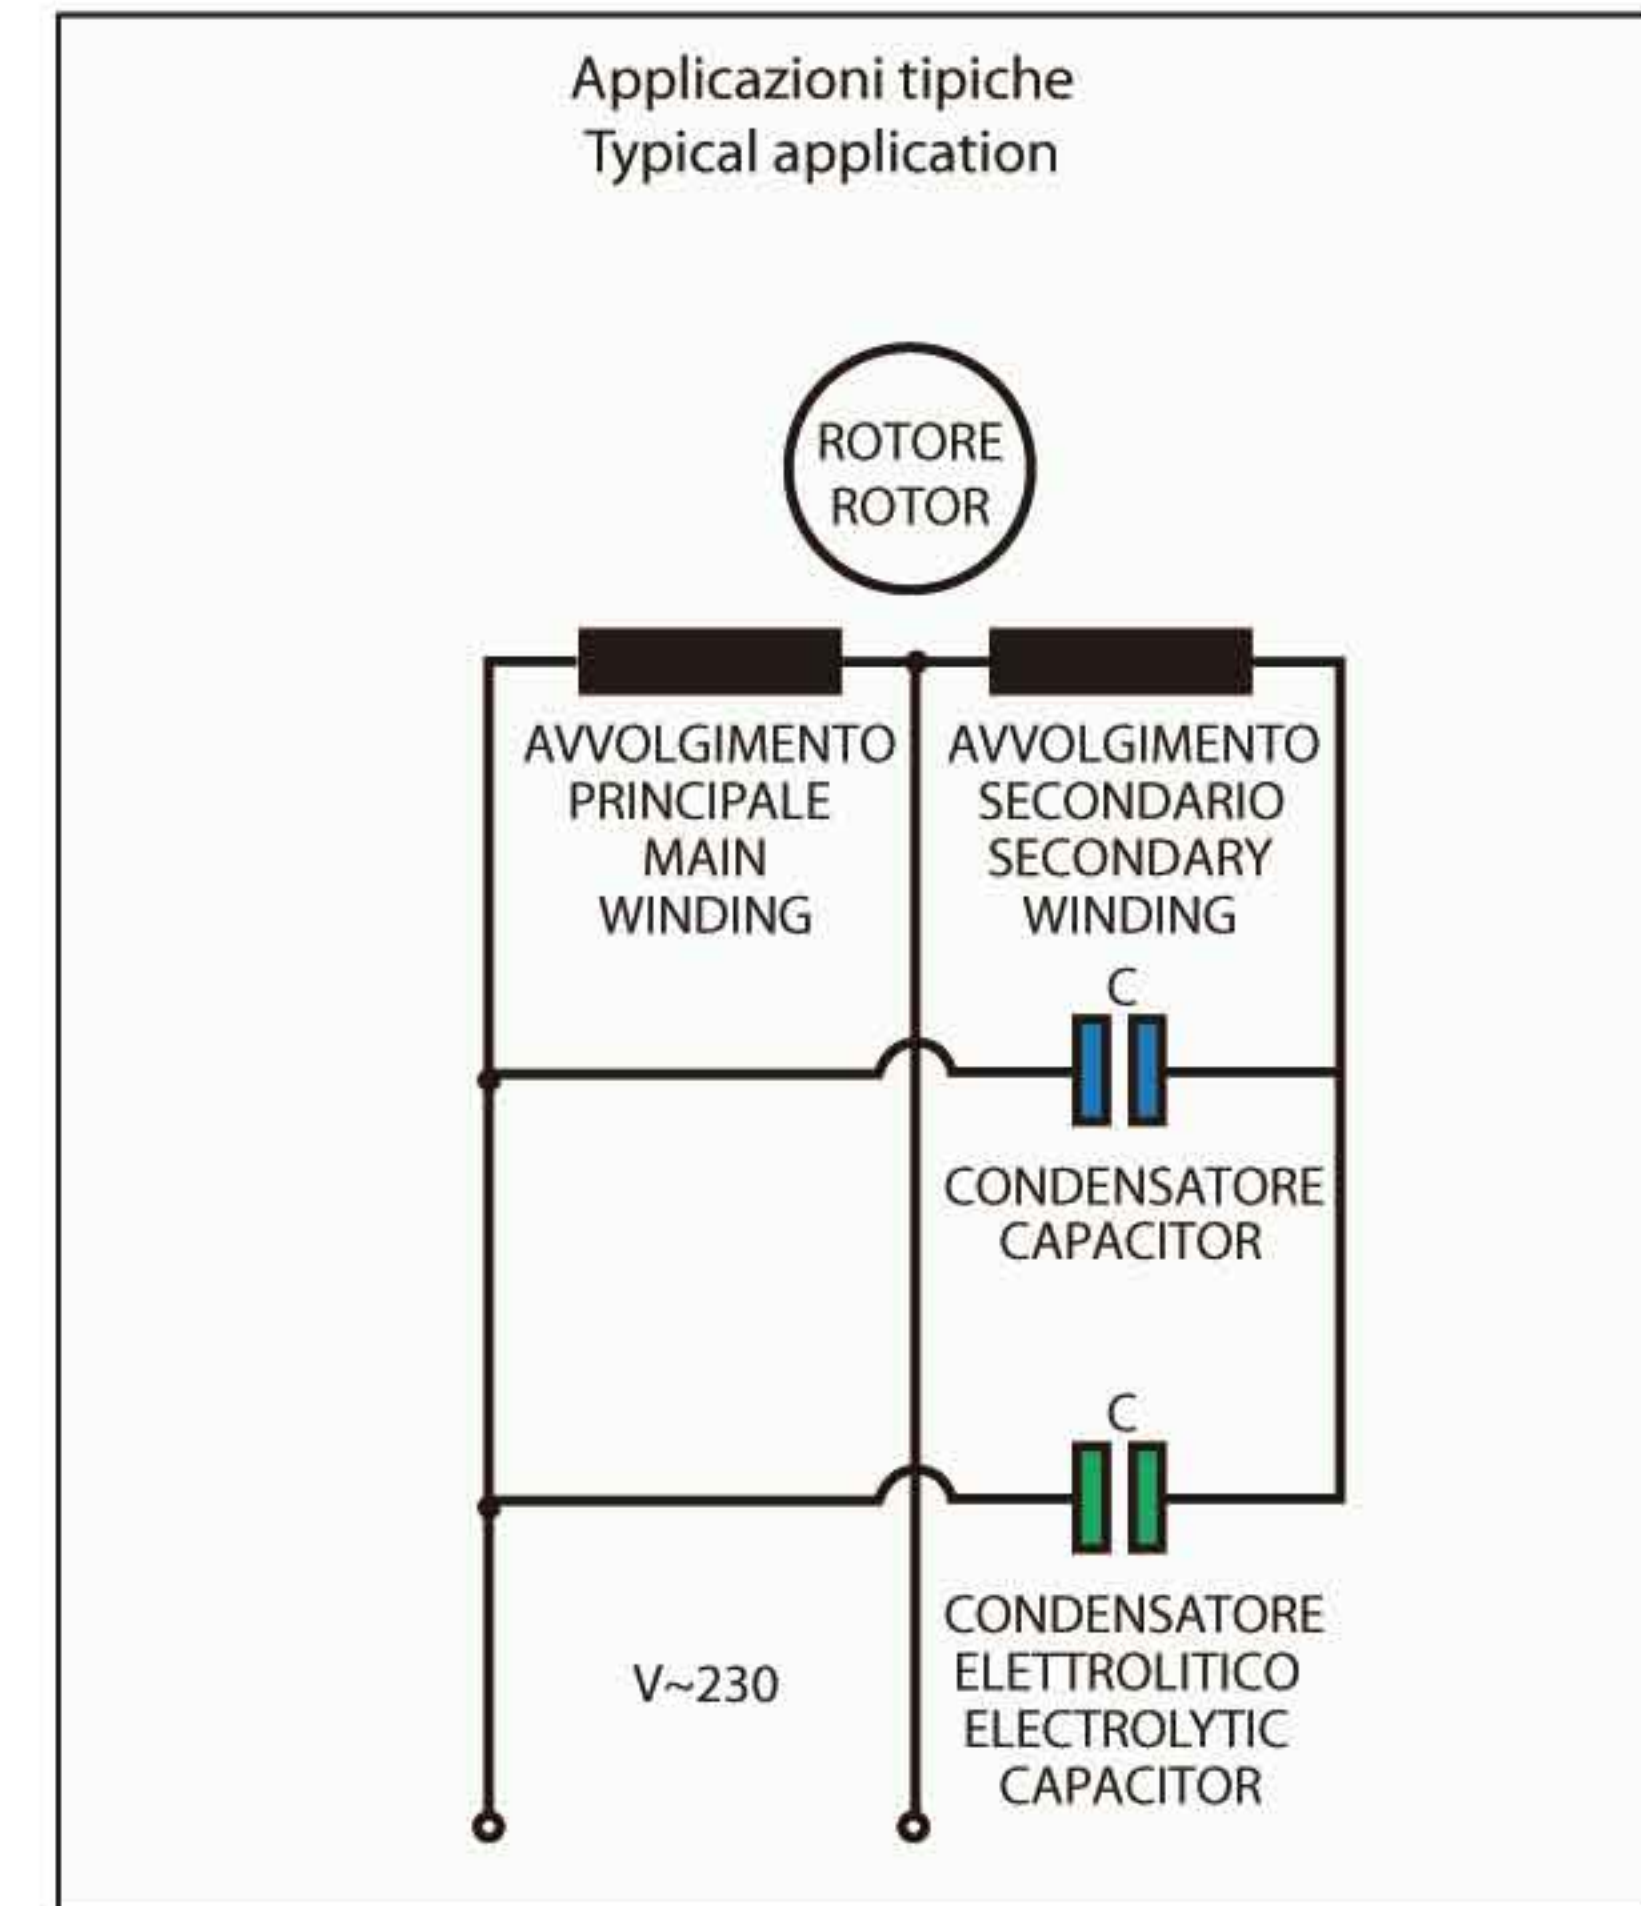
Applicazioni tipiche
Typical application

ROTORE
ROTOR

AVVOLGIMENTO
PRINCIPALE
MAIN
WINDING

AVVOLGIMENTO
SECONDARIO
SECONDARY
WINDING

C

CONDENSATORE
CAPACITOR

C

V~230

CONDENSATORE
ELETTROLITICO
ELECTROLYTIC
CAPACITOR